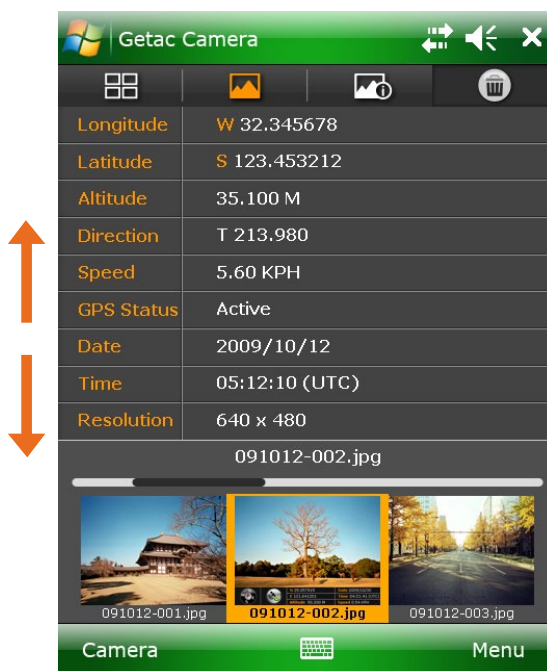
Getac Camera

| | |
|---|---|
| Longitude | W 32.345678 |
| Latitude | S 123.453212 |
| Altitude | 35.100 M |
| Direction | T 213.980 |
| Speed | 5.60 KPH |
| GPS Status | Active |
| Date | 2009/10/12 |
| Time | 05:12:10 (UTC) |
| Resolution | 640 x 480 |

091012-002.jpg

091012-001.jpg
091012-002.jpg
091012-003.jpg

Camera
Menu